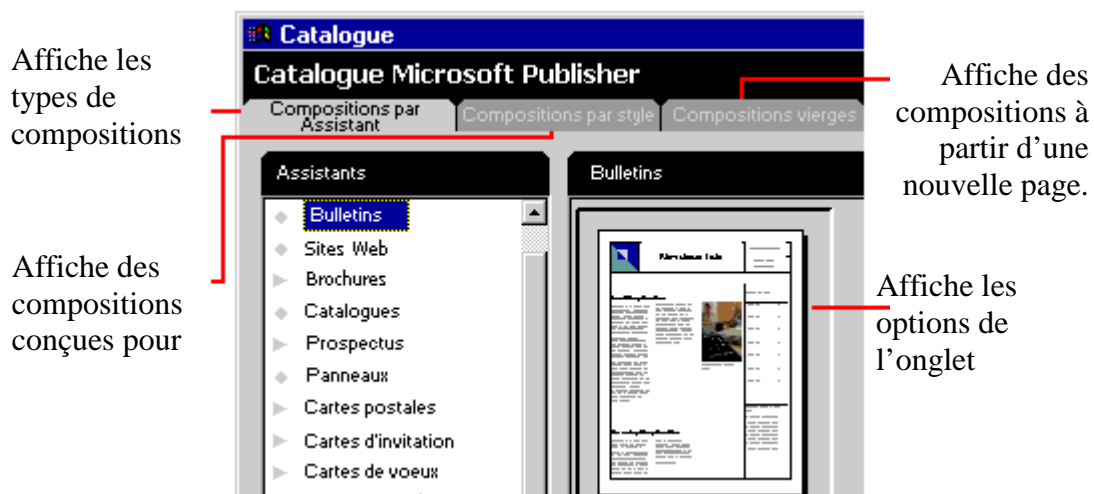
Affiche les types de compositions

Affiche des compositions conçues pour

Catalogue

Catalogue Microsoft Publisher

Compositions par Assistant

Compositions par style

Compositions vierges

Assistants

Bulletins

Bulletins

Sites Web

Brochures

Catalogues

Prospectus

Panneaux

Cartes postales

Cartes d'invitation

Cartes de voeux

Affiche des compositions à partir d'une nouvelle page.

Affiche les options de l'onglet